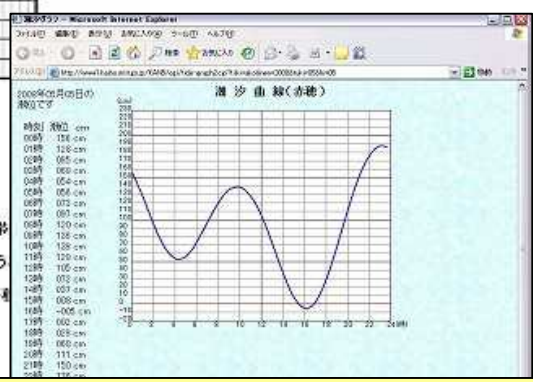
潮汐グラフ - Microsoft Internet Explorer
ファイル(F) 編集(E) 表示(V) お気に入り(A) ツール(T) ヘルプ(H)
戻る 検索 お気に入り
アドレス(D) http://www1.kaiho.mlit.go.jp/KANKYO/KAIYO/tide/graph2.cgi?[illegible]
移動 リンク

2008年05月05日の潮位です

時刻 潮位 cm
00時 156 cm
01時 128 cm
02時 085 cm
03時 060 cm
04時 054 cm
05時 058 cm
06時 073 cm
07時 097 cm
08時 120 cm
09時 136 cm
10時 138 cm
11時 126 cm
12時 105 cm
13時 073 cm
14時 037 cm
15時 008 cm
16時 -005 cm
17時 002 cm
18時 029 cm
19時 069 cm
20時 111 cm
21時 150 cm
22時 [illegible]

潮 汐 曲 線（赤穂）

(cm)
220
210
200
190
180
170
160
150
140
130
120
110
100
90
80
70
60
50
40
30
20
10
0
-10
-20

0 2 4 6 8 10 12 14 16 18 20 22 24(時)